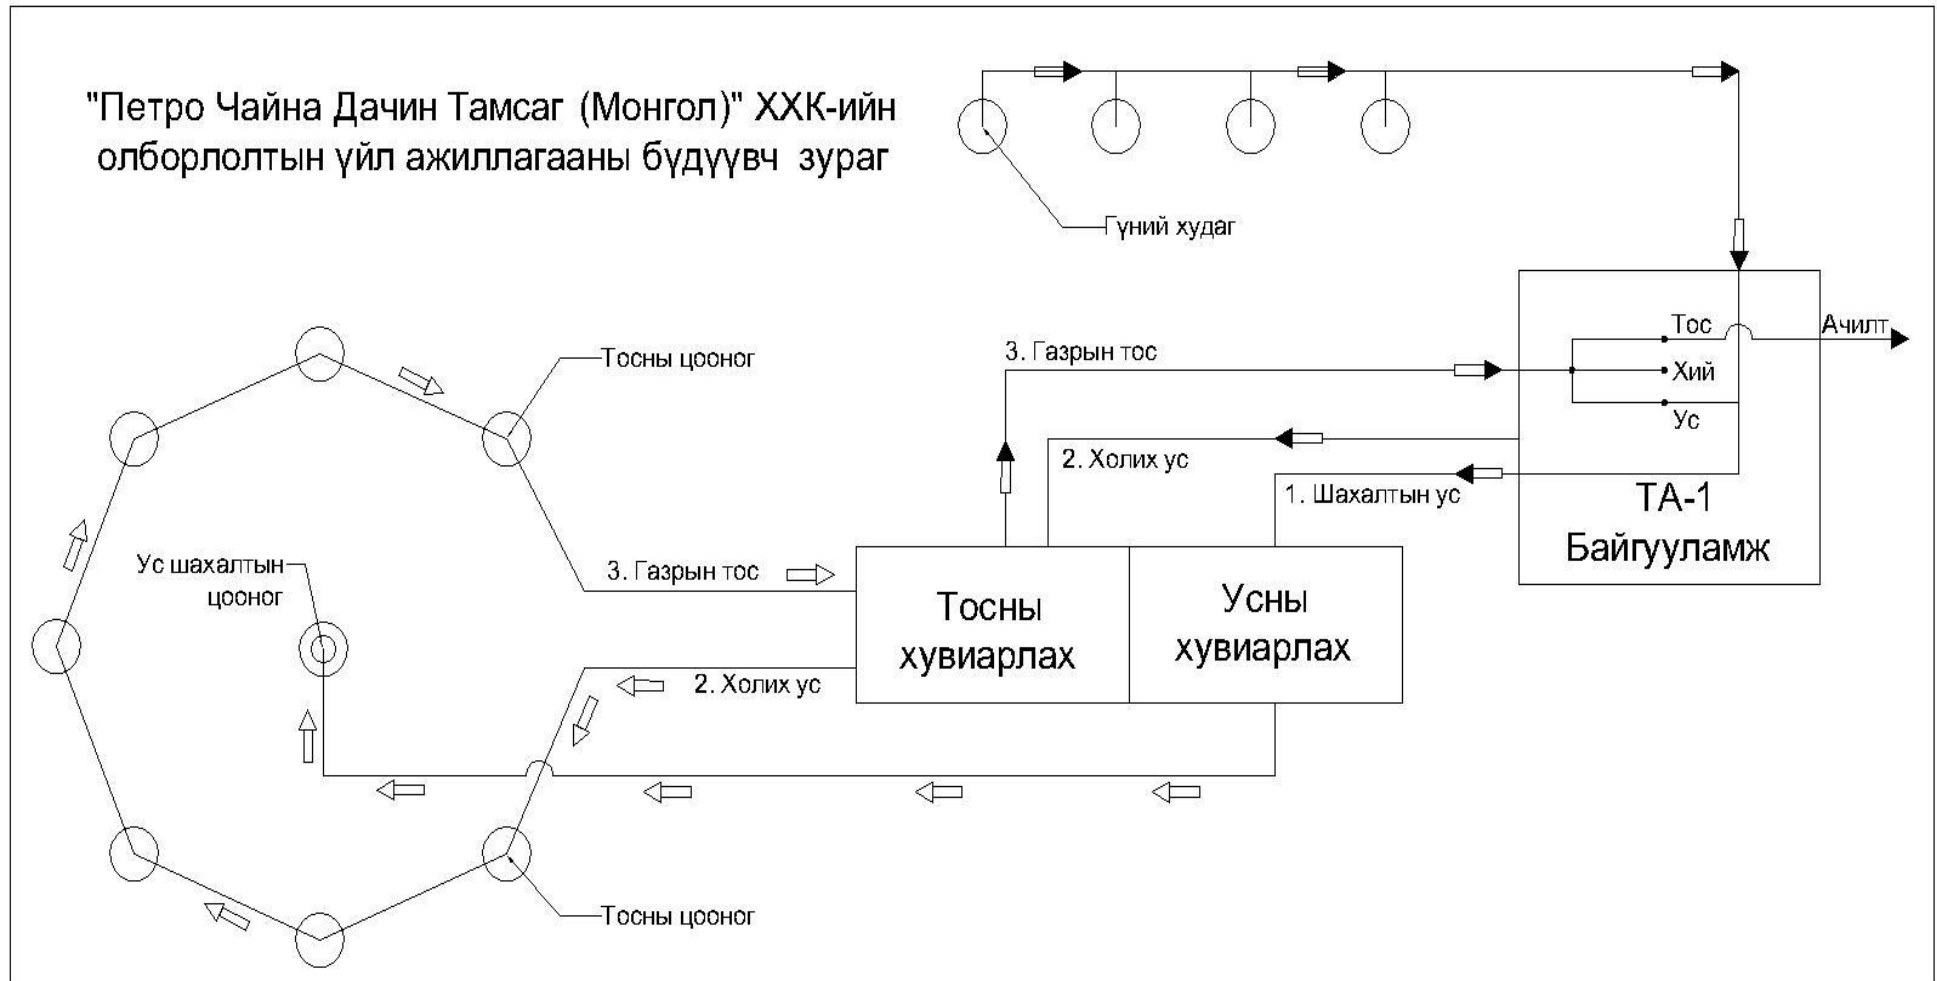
"Петро Чайна Дачин Тамсаг (Монгол)" ХХК-ийн олборлолтын үйл ажиллагааны бүдүүвч зураг

Гүний худаг

Тос
Ачилт
Хий
Ус

3. Газрын тос

Тосны цооног

2. Холих ус

1. Шахалтын ус

ТА-1
Байгууламж

3. Газрын тос

Ус шахалтын цооног

Тосны хувиарлах

Усны хувиарлах

2. Холих ус

Тосны цооног